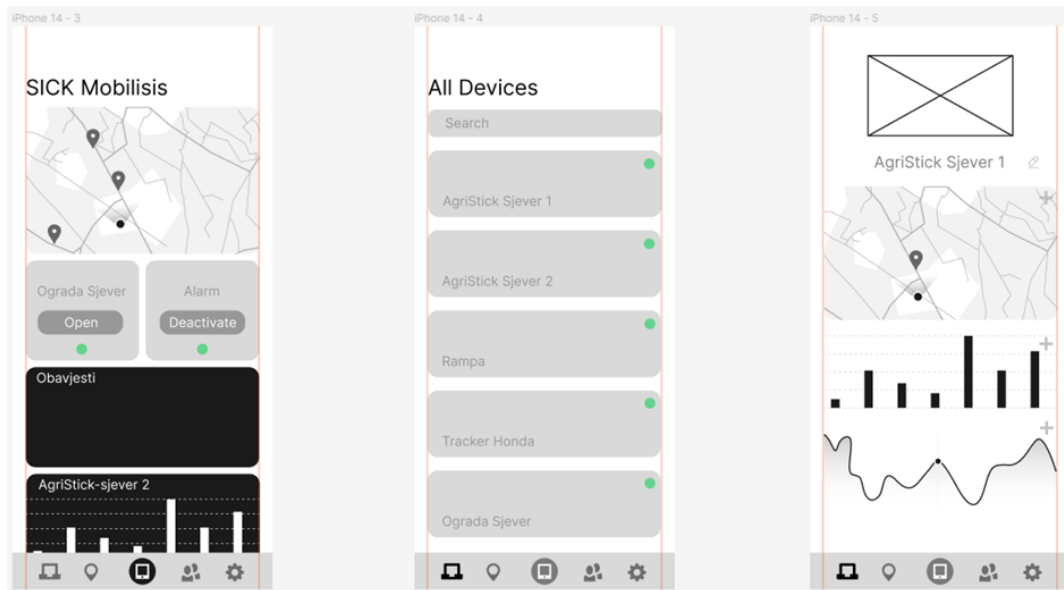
iPhone 14 - 3

SICK Mobilisis

Ograda Sjever

Open

Alarm

Deactivate

Obavjesti

AgriStick-sjever 2

iPhone 14 - 4

All Devices

Search

AgriStick Sjever 1

AgriStick Sjever 2

Rampa

Tracker Honda

Ograda Sjever

iPhone 14 - 5

AgriStick Sjever 1